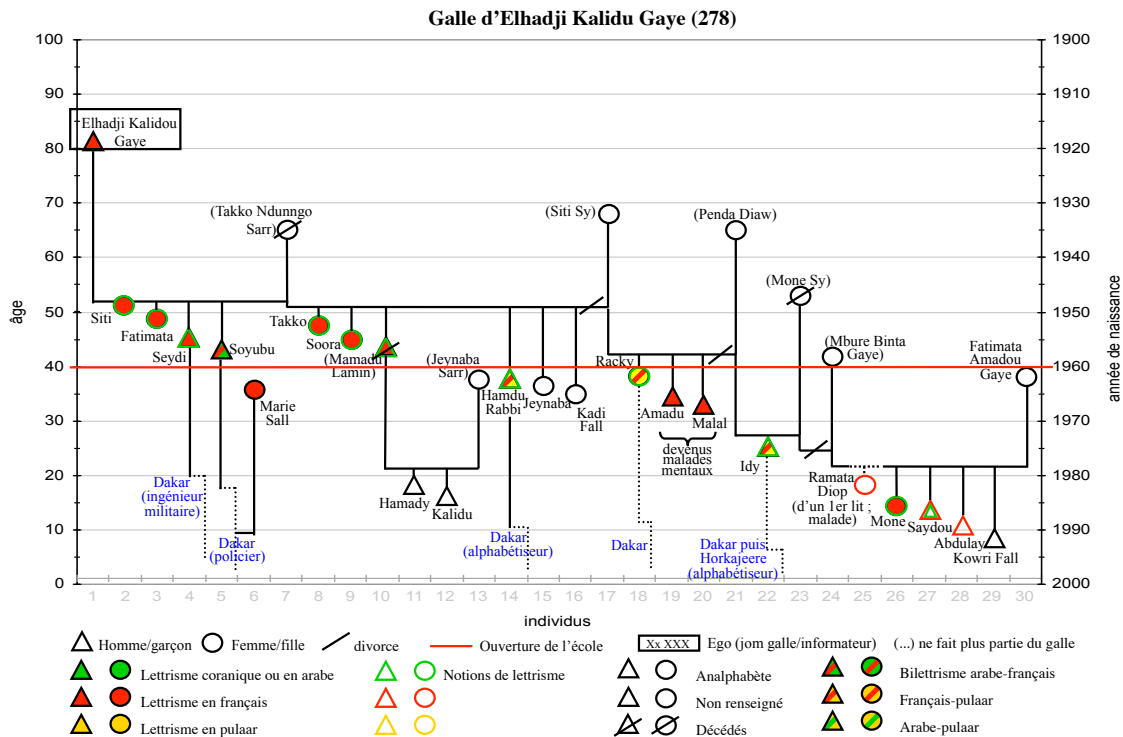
Galle d'Elhadji Kalidu Gaye (278)

100
90
80
70
60
50
40
30
20
10
0

âge

1900
1910
1920
1930
1940
1950
1960
1970
1980
1990
2000

année de naissance

Elhadji Kalidou Gaye

(Takko Ndunngo Sarr)

(Siti Sy)

(Penda Diaw)

(Mone Sy)

(Mbure Binta Gaye)

Fatimata Amadou Gaye

Siti
Fatimata
Seydi
Soyubu
Marie Sall
Takko
Soora
(Mamadu Lamin)
(Jeynaba Sarr)
Hamdu Rabbi
Jeynaba
Kadi Fall
Racky
Amadu
Malal
devenus malades mentaux
Idy
Ramata Diop (d'un 1er lit ; malade)
Mone
Saydou
Abdulay
Kowri Fall
Hamady
Kalidu

Dakar (ingénieur militaire)
Dakar (policier)
Dakar (alphabétiseur)
Dakar
Dakar puis Horkajeere (alphabétiseur)

1 2 3 4 5 6 7 8 9 10 11 12 13 14 15 16 17 18 19 20 21 22 23 24 25 26 27 28 29 30

individus

Homme/garçon
Femme/fille
divorce
Ouverture de l'école
Xx XXX Ego (jom galle/informateur)
(...) ne fait plus partie du galle
Lettrisme coranique ou en arabe
Notions de lettrisme
Analphabète
Bilettrisme arabe-français
Lettrisme en français
Non renseigné
Français-pulaar
Lettrisme en pulaar
Décédés
Arabe-pulaar